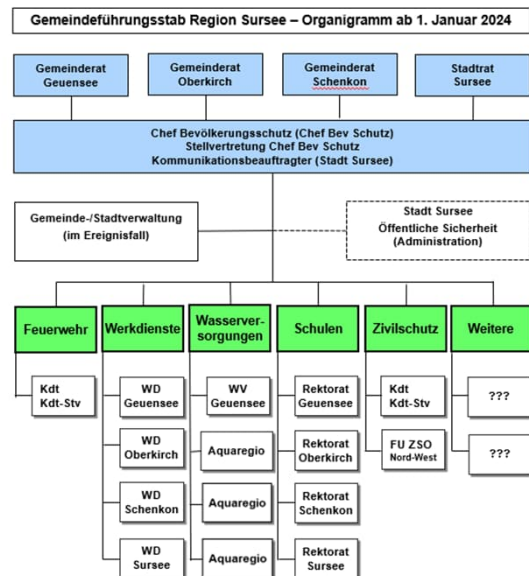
Gemeindeführungsstab Region Sursee – Organigramm ab 1. Januar 2024

Gemeinderat Geuensee

Gemeinderat Oberkirch

Gemeinderat Schenkon

Stadtrat Sursee

Chef Bevölkerungsschutz (Chef Bev Schutz)
Stellvertretung Chef Bev Schutz
Kommunikationsbeauftragter (Stadt Sursee)

Gemeinde-/Stadtverwaltung (im Ereignisfall)

Stadt Sursee
Öffentliche Sicherheit
(Administration)

Feuerwehr

Kdt
Kdt-Stv

Werkdienste

WD Geuensee

WD Oberkirch

WD Schenkon

WD Sursee

Wasserversorgungen

WV Geuensee

Aquaregio

Aquaregio

Aquaregio

Schulen

Rektorat Geuensee

Rektorat Oberkirch

Rektorat Schenkon

Rektorat Sursee

Zivilschutz

Kdt
Kdt-Stv

FU ZSO
Nord-West

Weitere

???

???